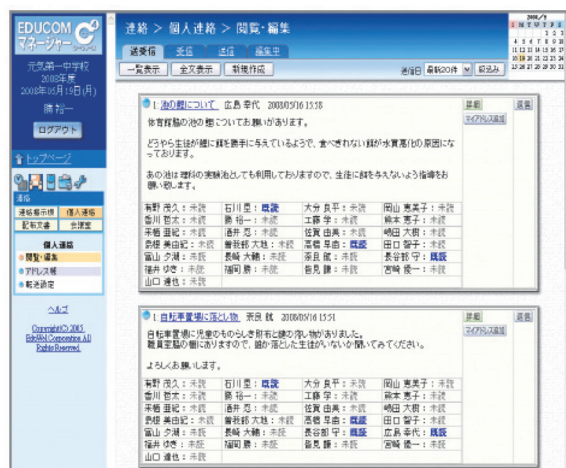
EDUCOM マネージャー C4 シリーズ

元気第一中学校
2008年度
2008年05月19日(月)
勝 裕一

ログアウト

トップページ

連絡
連絡掲示板 | 個人連絡
記和文書 | 会議室

個人連絡
閲覧・編集
アドレス帳
転送設定

ヘルプ

Copyright© 2005 EduWeb Corporation All Rights Reserved.

連絡 > 個人連絡 > 閲覧・編集

送受信 | 受信 | 送信 | 編集中

一覧表示 | 全文表示 | 新規作成

送信日 最新20件 | 絞込み

2008/5
1 2 3
4 5 6 7 8 9 10
11 12 13 14 15 16 17
18 19 20 21 22 23 24
25 26 27 28 29 30 31

1: 池の鯉について 広島 幸代 2008/05/16 15:58

詳細 | 返信
マイアドレス追加

体育館脇の池の鯉についてお願いがあります。

どうやら生徒が鯉に餌を勝手に与えているようで、食べきれない餌が水質悪化の原因になっております。

あの池は理科の実験池としても利用しておりますので、生徒に餌を与えないよう指導をお願い致します。

| 有野 茂久：未読 | 石川 要：既読 | 大分 良平：未読 | 岡山 恵美子：未読 |
|---|---|---|---|
| 香川 哲太：未読 | 勝 裕一：未読 | 工藤 学：未読 | 鈴本 恵子：未読 |
| 茉稚 里紀：未読 | 酒井 忍：未読 | 佐賀 由美：未読 | 嶋田 大樹：未読 |
| 静根 美由紀：未読 | 普我部 大祐：未読 | 高橋 早苗：既読 | 田口 聖子：未読 |
| 富山 夕湖：未読 | 長崎 大輔：未読 | 奈良 誠：未読 | 長谷部 守：既読 |
| 福井 ゆき：未読 | 福岡 勝：未読 | 普見 勝：未読 | 宮崎 優一：未読 |
| 山口 達也：未読 | | | |

1: 自転車置場に落とし物 奈良 誠 2008/05/16 15:51

詳細 | 返信
マイアドレス追加

自転車置場に児童のものらしき財布と鍵の落し物がありました。
職員室前の棚にありますので、誰か落とした生徒がいないか聞いてみてください。

よろしくお願いします。

| 有野 茂久：未読 | 石川 要：既読 | 大分 良平：未読 | 岡山 恵美子：未読 |
|---|---|---|---|
| 香川 哲太：未読 | 勝 裕一：未読 | 工藤 学：未読 | 鈴本 恵子：未読 |
| 茉稚 里紀：未読 | 酒井 忍：未読 | 佐賀 由美：未読 | 嶋田 大樹：未読 |
| 静根 美由紀：未読 | 普我部 大祐：未読 | 高橋 早苗：既読 | 田口 聖子：未読 |
| 富山 夕湖：未読 | 長崎 大輔：未読 | 奈良 誠：未読 | 長谷部 守：既読 |
| 福井 ゆき：未読 | 福岡 勝：未読 | 普見 勝：未読 | 宮崎 優一：未読 |
| 山口 達也：未読 | | | |